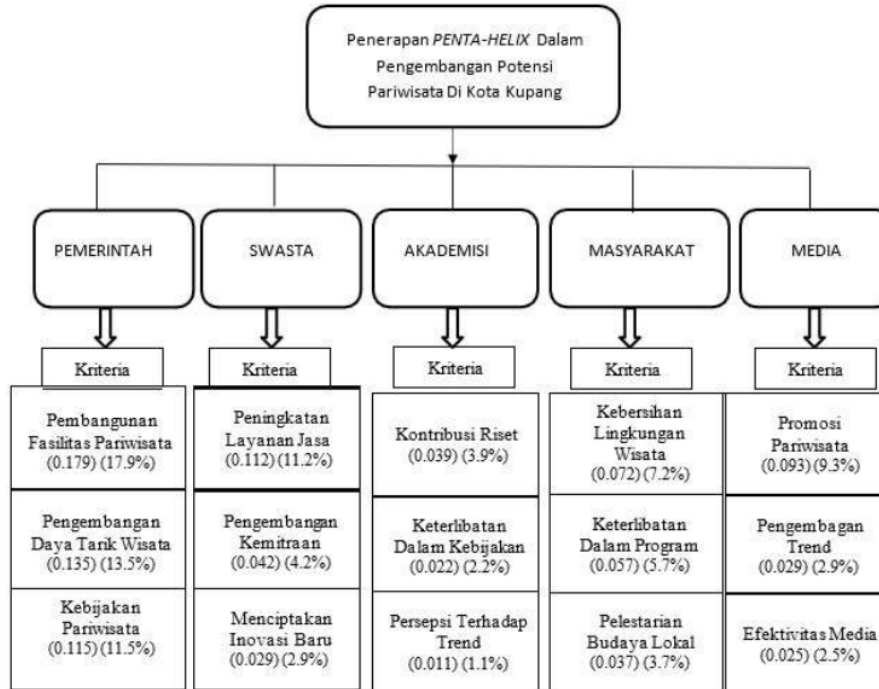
Penerapan *PENTA-HELIX* Dalam Pengembangan Potensi Pariwisata Di Kota Kupang

PEMERINTAH

Kriteria

Pembangunan Fasilitas Pariwisata (0.179) (17.9%)

Pengembangan Daya Tarik Wisata (0.135) (13.5%)

Kebijakan Pariwisata (0.115) (11.5%)

SWASTA

Kriteria

Peningkatan Layanan Jasa (0.112) (11.2%)

Pengembangan Kemitraan (0.042) (4.2%)

Menciptakan Inovasi Baru (0.029) (2.9%)

AKADEMISI

Kriteria

Kontribusi Riset (0.039) (3.9%)

Keterlibatan Dalam Kebijakan (0.022) (2.2%)

Persepsi Terhadap Trend (0.011) (1.1%)

MASYARAKAT

Kriteria

Kebersihan Lingkungan Wisata (0.072) (7.2%)

Keterlibatan Dalam Program (0.057) (5.7%)

Pelestarian Budaya Lokal (0.037) (3.7%)

MEDIA

Kriteria

Promosi Pariwisata (0.093) (9.3%)

Pengembagan Trend (0.029) (2.9%)

Efektivitas Media (0.025) (2.5%)